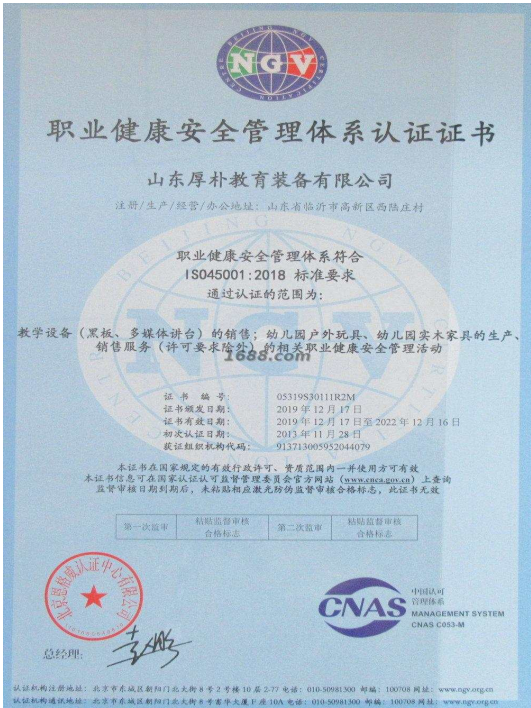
NGV

职业健康安全管理体系认证证书

山东厚朴教育装备有限公司

注册/生产/经营/办公地址：山东省临沂市高新区西陈庄村

职业健康安全管理体系符合
ISO45001:2018 标准要求
通过认证的范围为：

教学设备（黑板、多媒体讲台）的销售；幼儿园户外玩具、幼儿园实木家具的生产、销售服务（许可要求除外）的相关职业健康安全管理活动

1688.com

证书编号：05319S30111R2M
证书颁发日期：2019年12月17日
证书有效日期：2019年12月17日至2022年12月16日
初次认证日期：2013年11月28日
获证组织机构代码：91371300593204079

本证书在国家规定的有效行政许可、资质范围内一并使用方有效
本证书信息可在国家认证认可监督管理委员会官方网站（www.cnca.gov.cn）上查询
监督审核日期到期后，未粘贴相应激光防伪监督审核合格标志，此证书无效

| 第一次监审 | 粘贴监督审核合格标志 | 第二次监审 | 粘贴监督审核合格标志 |
|---|---|---|---|

北京国标联合认证中心有限公司

总经理：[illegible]

中国认可 管理体系 MANAGEMENT SYSTEM CNAS CNAS C053-M

认证机构注册地址：北京市东城区朝阳门北大街8号2号楼10层2-77 电话：010-50981300 邮编：100708 网址：www.ngv.org.cn
认证机构通讯地址：北京市东城区朝阳门北大街8号富华大厦F座10A 电话：010-50981300 邮编：100708 网址：www.ngv.org.cn